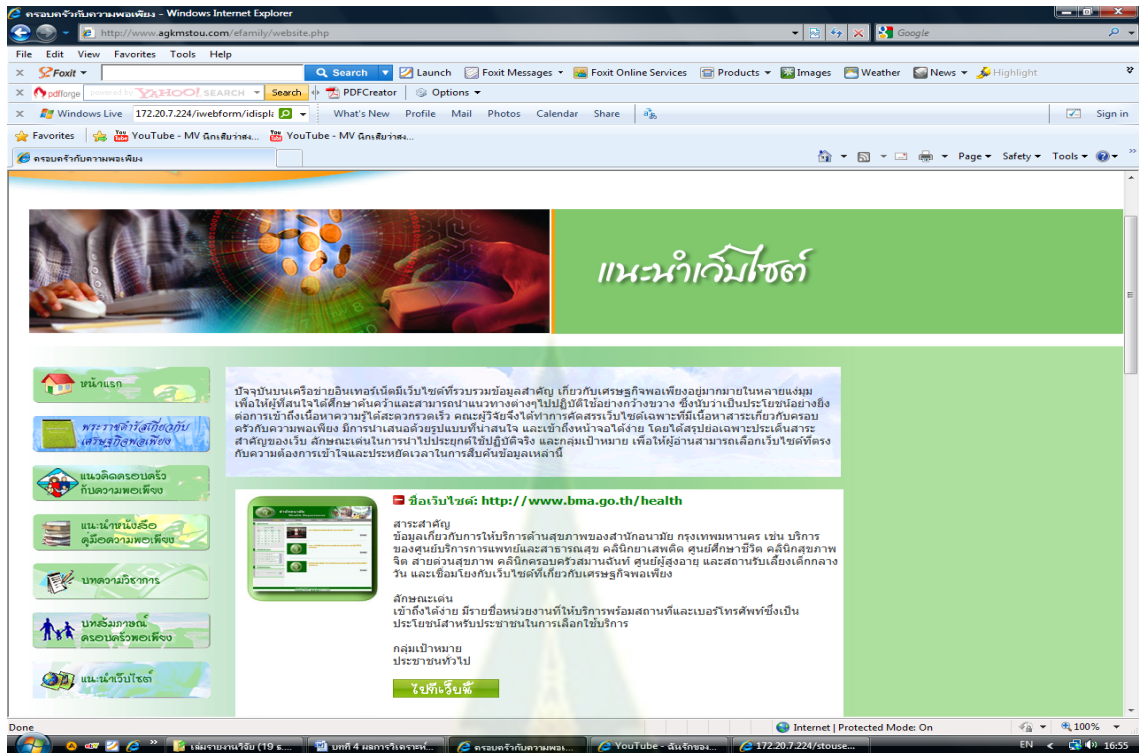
ครอบครัวกับความพอเพียง - Windows Internet Explorer

http://www.agkmstou.com/efamily/website.php

Google

File Edit View Favorites Tools Help

Foxit Search Launch Foxit Messages Foxit Online Services Products Images Weather News Highlight

pdfforge powered by YAHOO! SEARCH Search PDFCreator Options

Windows Live 172.20.7.224/iwebform/idispla What's New Profile Mail Photos Calendar Share Sign in

Favorites YouTube - MV นักเลียวส่ง... YouTube - MV นักเลียวส่ง...

ครอบครัวกับความพอเพียง

Page Safety Tools

แนะนำเว็บไซต์

หน้าแรก

พระราชดำรัสเกี่ยวกับเศรษฐกิจพอเพียง

แนวคิดครอบครัวกับความพอเพียง

แนะนำหนังสือคู่มือความพอเพียง

บทความวิชาการ

บทสัมภาษณ์ครอบครัวพอเพียง

แนะนำเว็บไซต์

ปัจจุบันบนเครือข่ายอินเทอร์เน็ตมีเว็บไซต์ที่รวบรวมข้อมูลสำคัญ เกี่ยวกับเศรษฐกิจพอเพียงอยู่มากมายในหลายแง่มุม เพื่อให้ผู้ที่สนใจได้ศึกษาค้นคว้าและสามารถนำแนวทางต่างๆไปปฏิบัติใช้อย่างกว้างขวาง ซึ่งนับว่าเป็นประโยชน์อย่างยิ่งต่อการเข้าถึงเนื้อหาความรู้ได้สะดวกรวดเร็ว คณะผู้วิจัยจึงได้ทำการคัดสรรเว็บไซต์เฉพาะที่มีเนื้อหาสาระเกี่ยวกับครอบครัวกับความพอเพียง มีการนำเสนอด้วยรูปแบบที่น่าสนใจ และเข้าถึงหน้าจอได้ง่าย โดยได้สรุปย่อเฉพาะประเด็นสาระสำคัญของเว็บ ลักษณะเด่นในการนำไปประยุกต์ใช้ปฏิบัติจริง และกลุ่มเป้าหมาย เพื่อให้ผู้อ่านสามารถเลือกเว็บไซต์ที่ตรงกับความต้องการเข้าใจและประหยัดเวลาในการสืบค้นข้อมูลเหล่านี้

ชื่อเว็บไซต์: http://www.bma.go.th/health

สาระสำคัญ
ข้อมูลเกี่ยวกับการให้บริการด้านสุขภาพของสำนักอนามัย กรุงเทพมหานคร เช่น บริการของศูนย์บริการการแพทย์และสาธารณสุข คลินิกยาเสพติด ศูนย์ศึกษาชีวิต คลินิกสุขภาพจิต สายด่วนสุขภาพ คลินิกครอบครัวสมานฉันท์ ศูนย์ผู้สูงอายุ และสถานรับเลี้ยงเด็กกลางวัน และเชื่อมโยงกับเว็บไซต์ที่เกี่ยวกับเศรษฐกิจพอเพียง

ลักษณะเด่น
เข้าถึงได้ง่าย มีรายชื่อหน่วยงานที่ให้บริการพร้อมสถานที่และเบอร์โทรศัพท์ซึ่งเป็นประโยชน์สำหรับประชาชนในการเลือกใช้บริการ

กลุ่มเป้าหมาย
ประชาชนทั่วไป

ไปที่เว็บนี้

Done Internet | Protected Mode: On 100%

เล่มรายงานวิจัย (19 ธ... บทที่ 4 ผลการวิเคราะห์... ครอบครัวกับความพอ... YouTube - ฉันรักของ... 172.20.7.224/stouse... EN 16:55